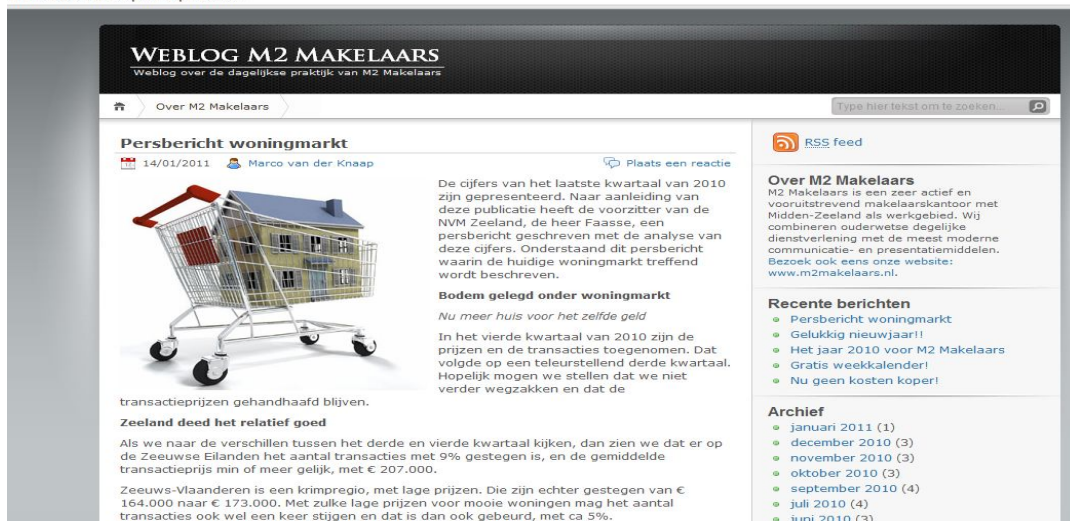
WEBLOG M2 MAKELAARS
Weblog over de dagelijkse praktijk van M2 Makelaars

Over M2 Makelaars

Type hier tekst om te zoeken...

Persbericht woningmarkt

14/01/2011 Marco van der Knaap Plaats een reactie

De cijfers van het laatste kwartaal van 2010 zijn gepresenteerd. Naar aanleiding van deze publicatie heeft de voorzitter van de NVM Zeeland, de heer Faasse, een persbericht geschreven met de analyse van deze cijfers. Onderstaand dit persbericht waarin de huidige woningmarkt treffend wordt beschreven.

Bodem gelegd onder woningmarkt

Nu meer huis voor het zelfde geld

In het vierde kwartaal van 2010 zijn de prijzen en de transacties toegenomen. Dat volgde op een teleurstellend derde kwartaal. Hopelijk mogen we stellen dat we niet verder wegzakken en dat de transactieprijzen gehandhaafd blijven.

Zeeland deed het relatief goed

Als we naar de verschillen tussen het derde en vierde kwartaal kijken, dan zien we dat er op de Zeeuwse Eilanden het aantal transacties met 9% gestegen is, en de gemiddelde transactieprijs min of meer gelijk, met € 207.000.

Zeeuws-Vlaanderen is een krimpregio, met lage prijzen. Die zijn echter gestegen van € 164.000 naar € 173.000. Met zulke lage prijzen voor mooie woningen mag het aantal transacties ook wel een keer stijgen en dat is dan ook gebeurd, met ca 5%.

RSS feed

Over M2 Makelaars
M2 Makelaars is een zeer actief en vooruitstrevend makelaarskantoor met Midden-Zeeland als werkgebied. Wij combineren ouderwetse degelijke dienstverlening met de meest moderne communicatie- en presentatiemiddelen. Bezoek ook eens onze website: www.m2makelaars.nl.

Recente berichten
Persbericht woningmarkt
Gelukkig nieuwjaar!!
Het jaar 2010 voor M2 Makelaars
Gratis weekkalender!
Nu geen kosten koper!

Archief
januari 2011 (1)
december 2010 (3)
november 2010 (3)
oktober 2010 (3)
september 2010 (4)
juli 2010 (4)
juni 2010 (3)